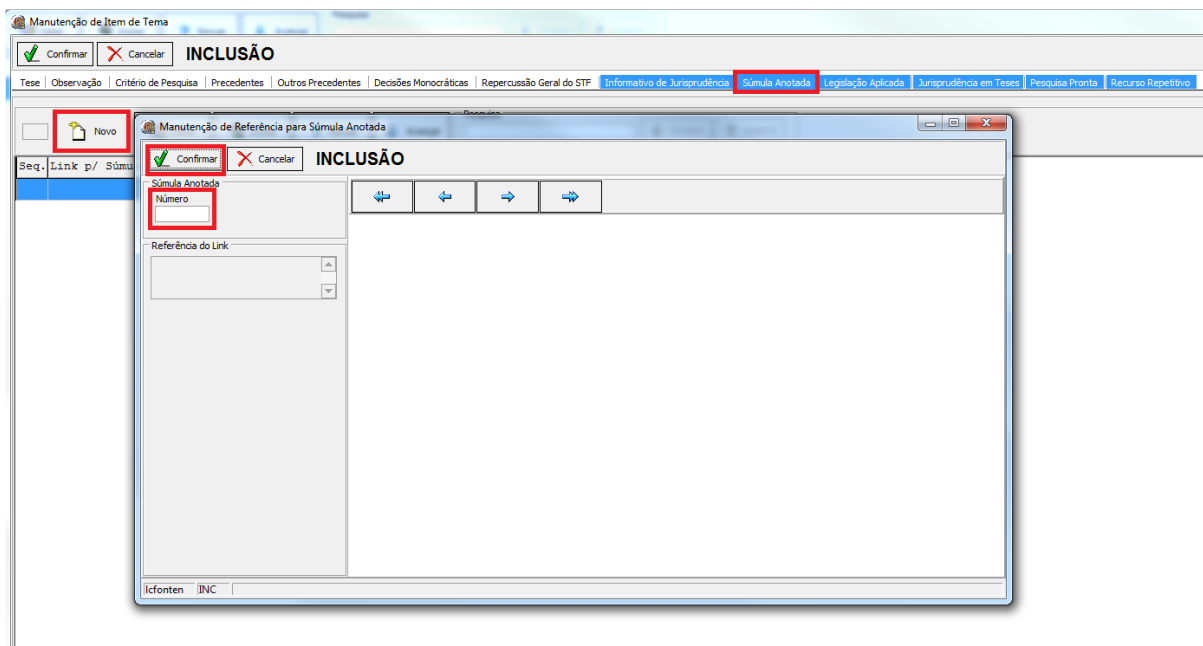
Manutenção de Item de Tema

Confirmar Cancelar INCLUSÃO

Tese | Observação | Critério de Pesquisa | Precedentes | Outros Precedentes | Decisões Monocráticas | Repercussão Geral do STF | Informativo de Jurisprudência | Súmula Anotada | Legislação Aplicada | Jurisprudência em Teses | Pesquisa Pronta | Recurso Repetitivo

Novo

Seq. Link p/ Súmu

Manutenção de Referência para Súmula Anotada

Confirmar Cancelar INCLUSÃO

Súmula Anotada
Número

Referência do Link

lcfonten INC